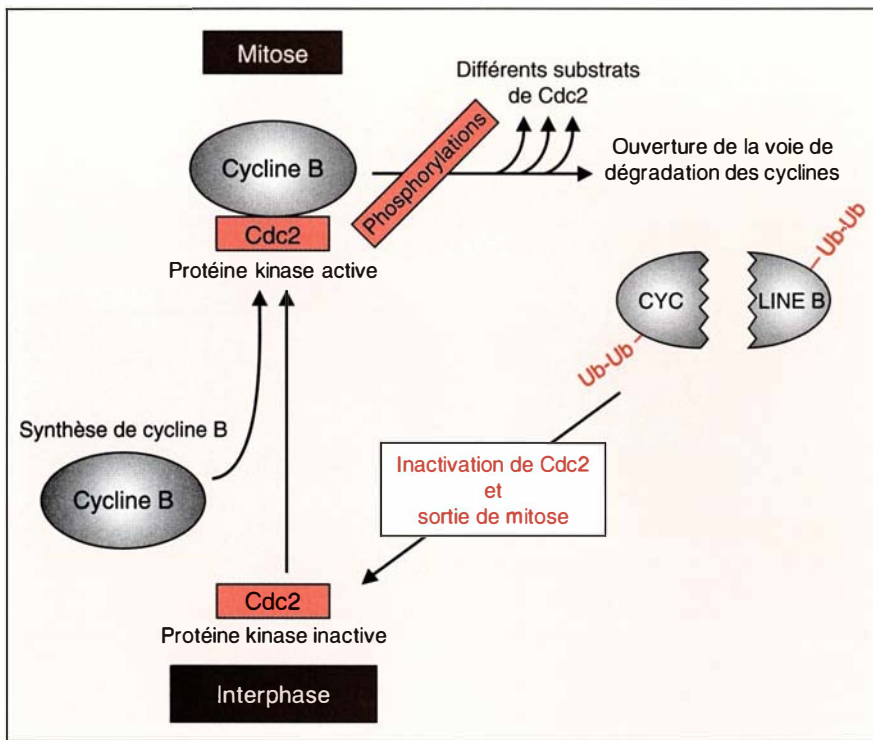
Mitose

Différents substrats de Cdc2

Cycline B

Cdc2

Phosphorylations

Ouverture de la voie de dégradation des cyclines

Protéine kinase active

Ub-Ub

CYC

LINE B

Ub-Ub

Synthèse de cycline B

Cycline B

Inactivation de Cdc2
et
sortie de mitose

Cdc2

Protéine kinase inactive

Interphase